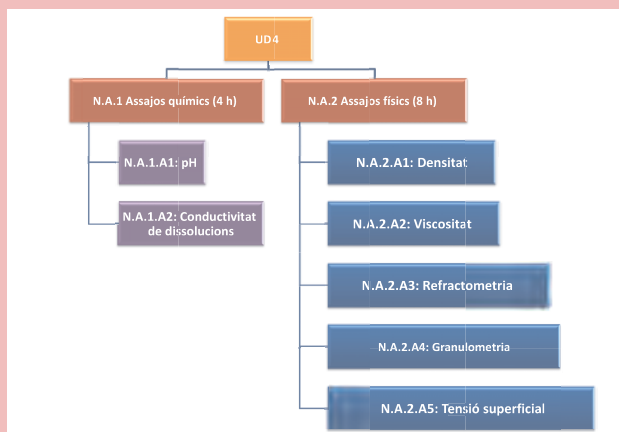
UD4

N.A.1 Assajos químics (4 h)

N.A.1.A1: pH

N.A.1.A2: Conductivitat de dissolucions

N.A.2 Assajos físics (8 h)

N.A.2.A1: Densitat

N.A.2.A2: Viscositat

N.A.2.A3: Refractometria

N.A.2.A4: Granulometria

N.A.2.A5: Tensió superficial